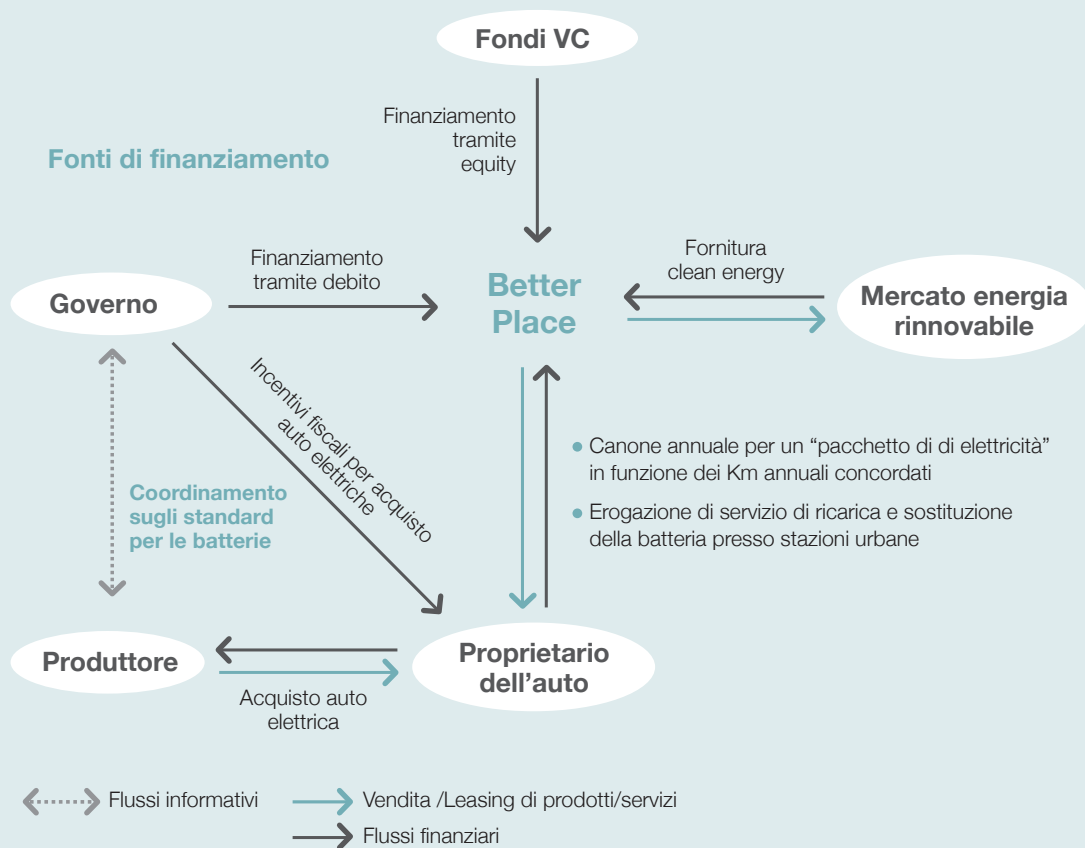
Fondi VC

Finanziamento tramite equity

Fonti di finanziamento

Finanziamento tramite debito

Governo

Better Place

Fornitura clean energy

Mercato energia rinnovabile

Incentivi fiscali per acquisto auto elettriche

Coordinamento sugli standard per le batterie

• Canone annuale per un “pacchetto di di elettricità” in funzione dei Km annuali concordati

• Erogazione di servizio di ricarica e sostituzione della batteria presso stazioni urbane

Produttore

Proprietario dell’auto

Acquisto auto elettrica

Flussi informativi

Vendita /Leasing di prodotti/servizi

Flussi finanziari